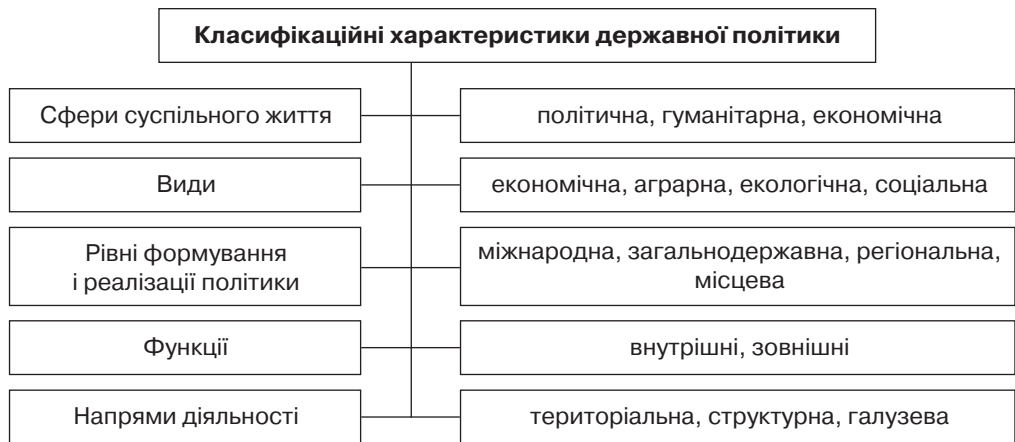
Класифікаційні характеристики державної політики

Сфери суспільного життя

політична, гуманітарна, економічна

Види

економічна, аграрна, екологічна, соціальна

Рівні формування і реалізації політики

міжнародна, загальнодержавна, регіональна, місцева

Функції

внутрішні, зовнішні

Напрями діяльності

територіальна, структурна, галузева